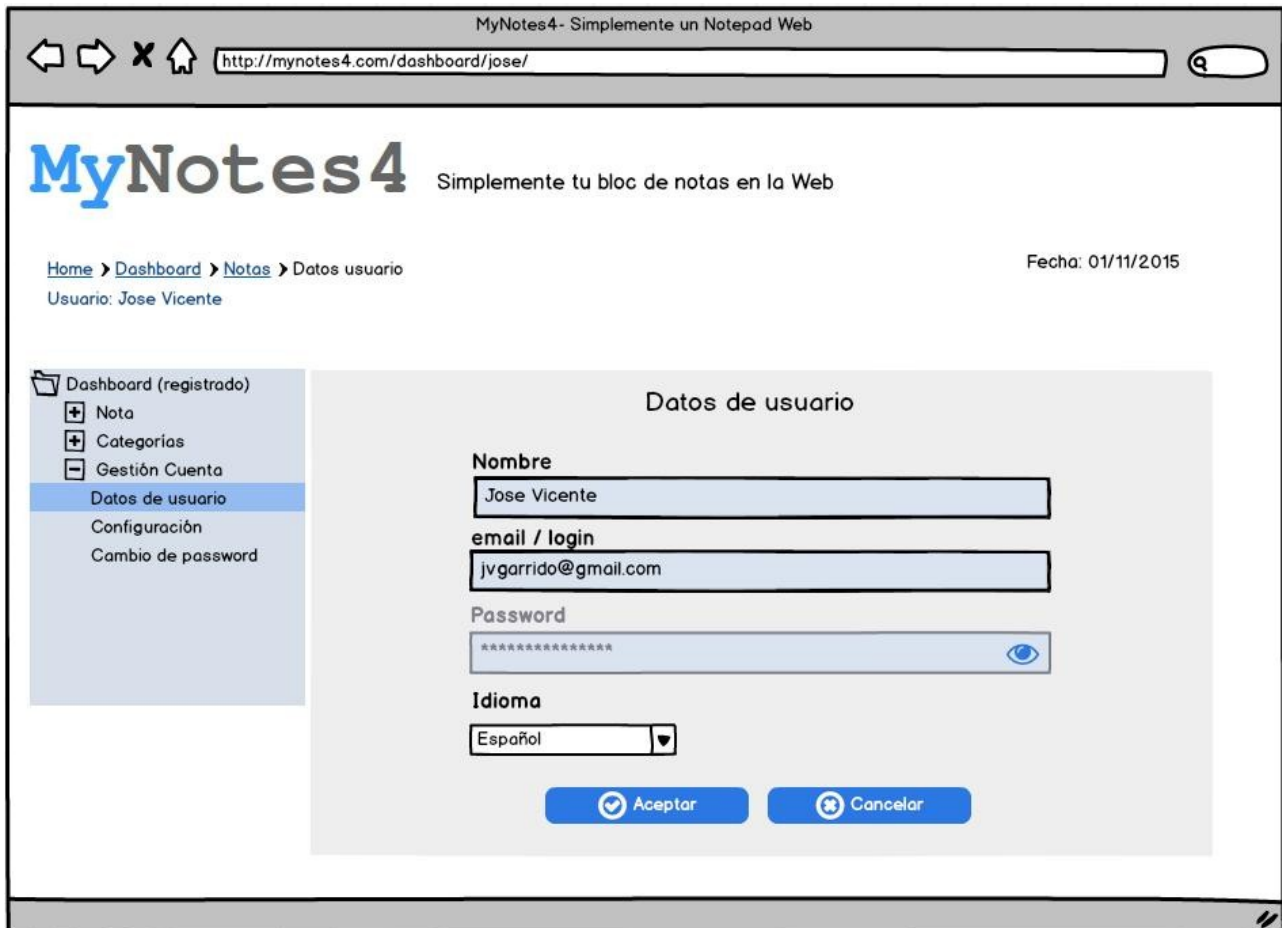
MyNotes4- Simplemente un Notepad Web

http://mynotes4.com/dashboard/jose/

MyNotes4 Simplemente tu bloc de notas en la Web

Home > Dashboard > Notas > Datos usuario

Usuario: Jose Vicente

Fecha: 01/11/2015

Dashboard (registrado)
Nota
Categorías
Gestión Cuenta
Datos de usuario
Configuración
Cambio de password

Datos de usuario

Nombre

Jose Vicente

email / login

jvgarrido@gmail.com

Password

***************

Idioma

Español

Aceptar

Cancelar